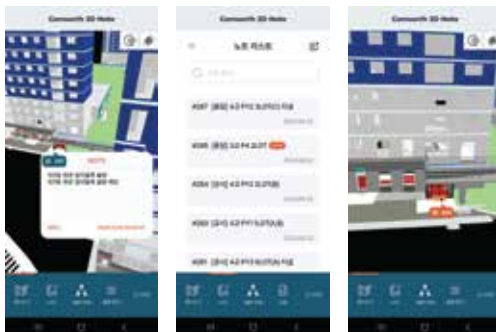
Consortih 3D Note

Consortih 3D Note

노트 리스트

#287 [중요] 4크 PY2 SLOT(C) 미결

#285 [중요] 4크 P4 SLOT

#284 [검사] 4크 PY1 SLOT(B)

#283 [검사] 4크 PY1 SLOT(B)

#281 [검사] 4크 PY3 SLOT(A) 미결

Consortih 3D Note

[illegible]